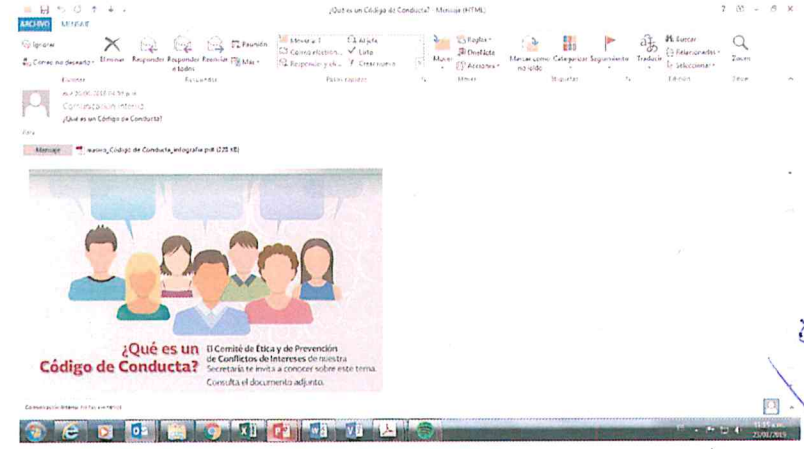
¿Qué es un Código de Conducta? - Mensaje (HTML)

ARCHIVO MENSAJE

Ignorar
Correo no deseado
Eliminar
Responder
Responder a todos
Reenviar
Reunión
Más
Mover a: ?
Correo electrónico
Responder y eli...
Al jefe
Listo
Crear nuevo
Mover
Reglas
OneNote
Acciones
Marcar como no leído
Categorizar
Seguimiento
Traducir
Buscar
Relacionado
Seleccionar
Zoom

Eliminar
Responder
Pasos rápidos
Mover
Etiquetas
Edición
Zoom

Comunicación Interna
¿Qué es un Código de Conducta?

Mensaje
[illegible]_Código de Conducta_infografía.pdf (225 KB)

¿Qué es un Código de Conducta?

El Comité de Ética y de Prevención de Conflictos de Intereses de nuestra Secretaría te invita a conocer sobre este tema.
Consulta el documento adjunto.

Comunicación Interna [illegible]

25/02/2019